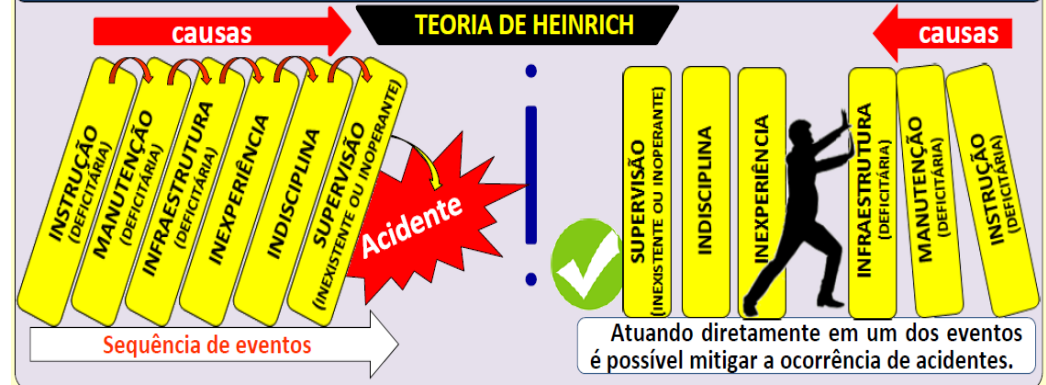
TEORIA DE HEINRICH

causas

INSTRUÇÃO (DEFICITÁRIA)

MANUTENÇÃO (DEFICITÁRIA)

INFRAESTRUTURA (DEFICITÁRIA)

INEXPERIÊNCIA

INDISCIPLINA

SUPERVISÃO (INEXISTENTE OU INOPERANTE)

Acidente

Sequência de eventos

causas

SUPERVISÃO (INEXISTENTE OU INOPERANTE)

INDISCIPLINA

INEXPERIÊNCIA

INFRAESTRUTURA (DEFICITÁRIA)

MANUTENÇÃO (DEFICITÁRIA)

INSTRUÇÃO (DEFICITÁRIA)

Atuando diretamente em um dos eventos é possível mitigar a ocorrência de acidentes.